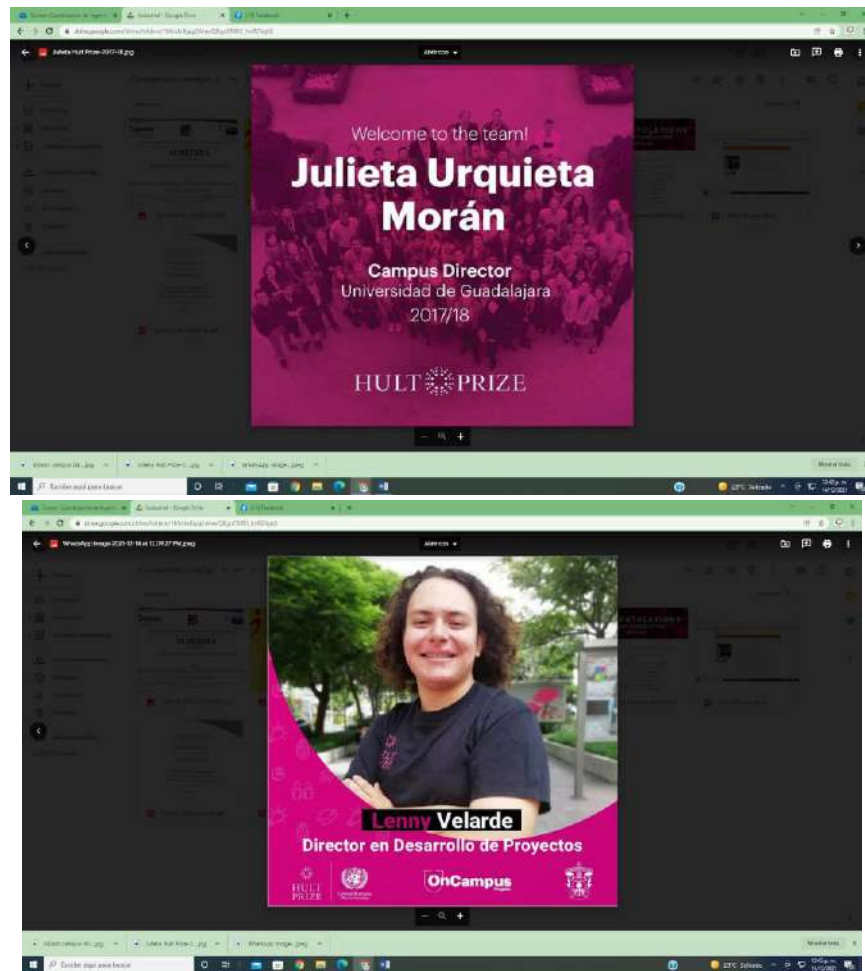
Julieta Hult Prize-2017-18.jpg

Abrir con

Welcome to the team!

Julieta Urquieta Morán

Campus Director
Universidad de Guadalajara
2017/18

HULT PRIZE

Escribe aquí para buscar

Mostrar todo

WhatsApp Image 2020-07-14 at 12.09.27 PM.jpeg

Abrir con

Lenny Velarde

Director en Desarrollo de Proyectos

HULT PRIZE

OnCampus

Escribe aquí para buscar

Mostrar todo